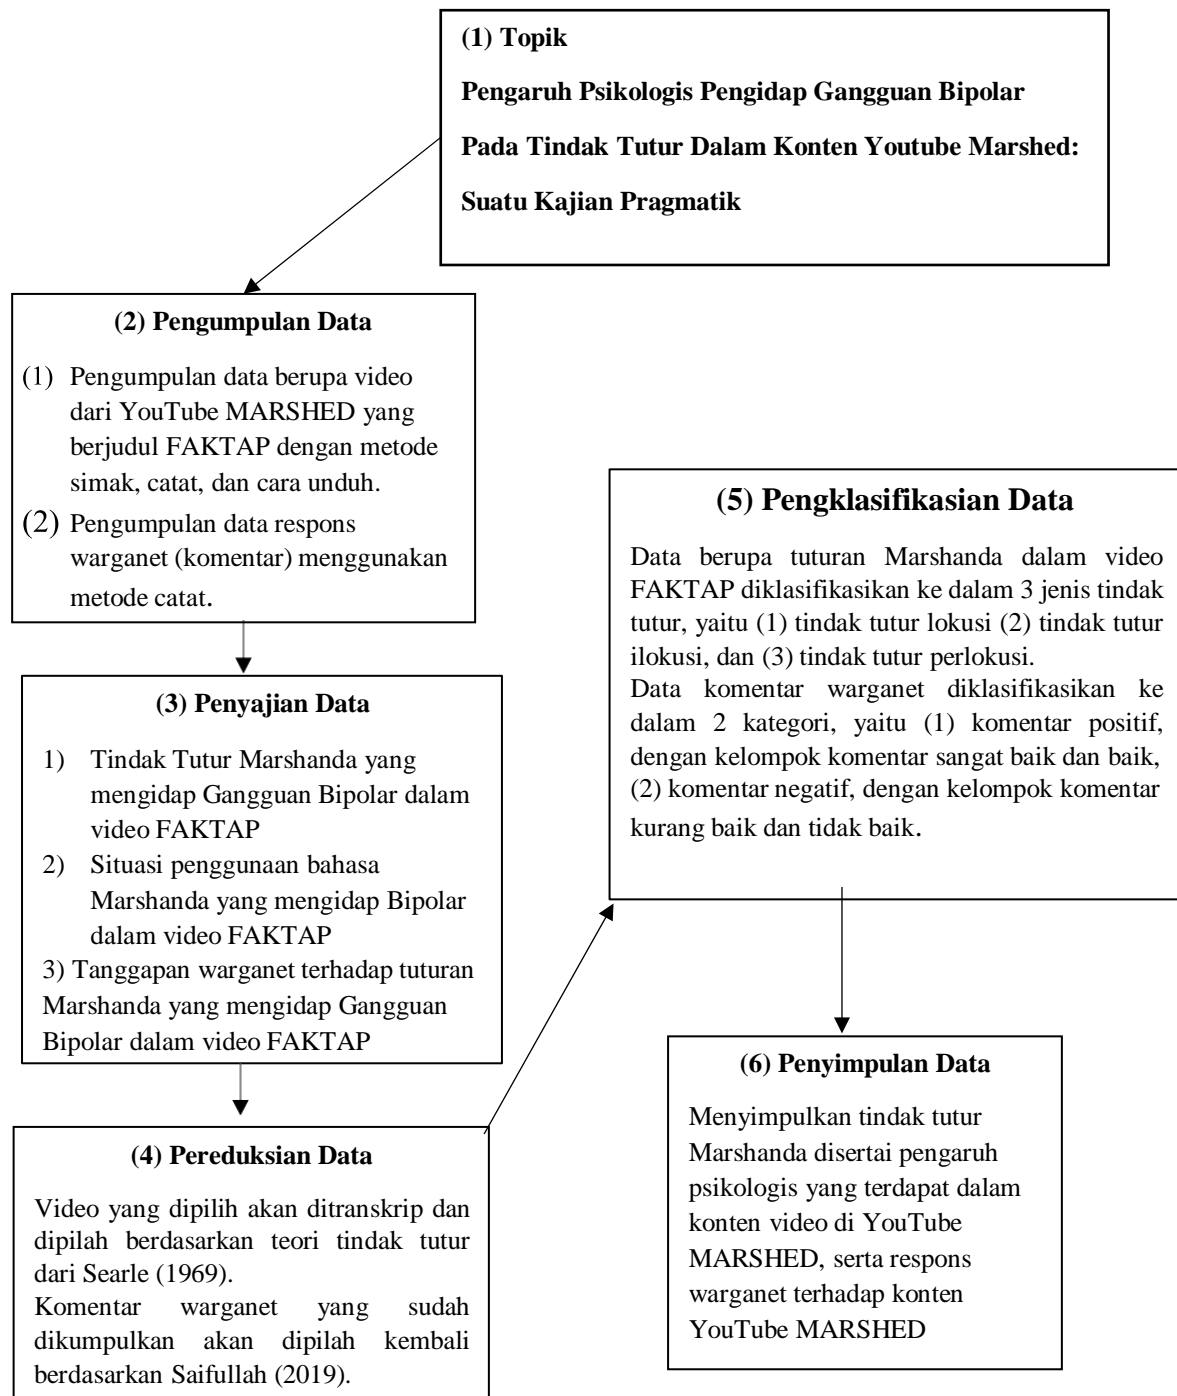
(1) Topik

Pengaruh Psikologis Pengidap Gangguan Bipolar Pada Tindak Tutur Dalam Konten Youtube Marshed: Suatu Kajian Pragmatik

(2) Pengumpulan Data

(1) Pengumpulan data berupa video dari YouTube MARSHED yang berjudul FAKTAP dengan metode simak, catat, dan cara unduh.
(2) Pengumpulan data respons warganet (komentar) menggunakan metode catat.

(3) Penyajian Data

1) Tindak Tutur Marshanda yang mengidap Gangguan Bipolar dalam video FAKTAP
2) Situasi penggunaan bahasa Marshanda yang mengidap Bipolar dalam video FAKTAP
3) Tanggapan warganet terhadap tuturan Marshanda yang mengidap Gangguan Bipolar dalam video FAKTAP

(4) Pereduksian Data

Video yang dipilih akan ditranskrip dan dipilah berdasarkan teori tindak tutur dari Searle (1969).
Komentar warganet yang sudah dikumpulkan akan dipilah kembali berdasarkan Saifullah (2019).

(5) Pengklasifikasian Data

Data berupa tuturan Marshanda dalam video FAKTAP diklasifikasikan ke dalam 3 jenis tindak tutur, yaitu (1) tindak tutur lokusi (2) tindak tutur ilokusi, dan (3) tindak tutur perlokusi.
Data komentar warganet diklasifikasikan ke dalam 2 kategori, yaitu (1) komentar positif, dengan kelompok komentar sangat baik dan baik, (2) komentar negatif, dengan kelompok komentar kurang baik dan tidak baik.

(6) Penyimpulan Data

Menyimpulkan tindak tutur Marshanda disertai pengaruh psikologis yang terdapat dalam konten video di YouTube MARSHED, serta respons warganet terhadap konten YouTube MARSHED